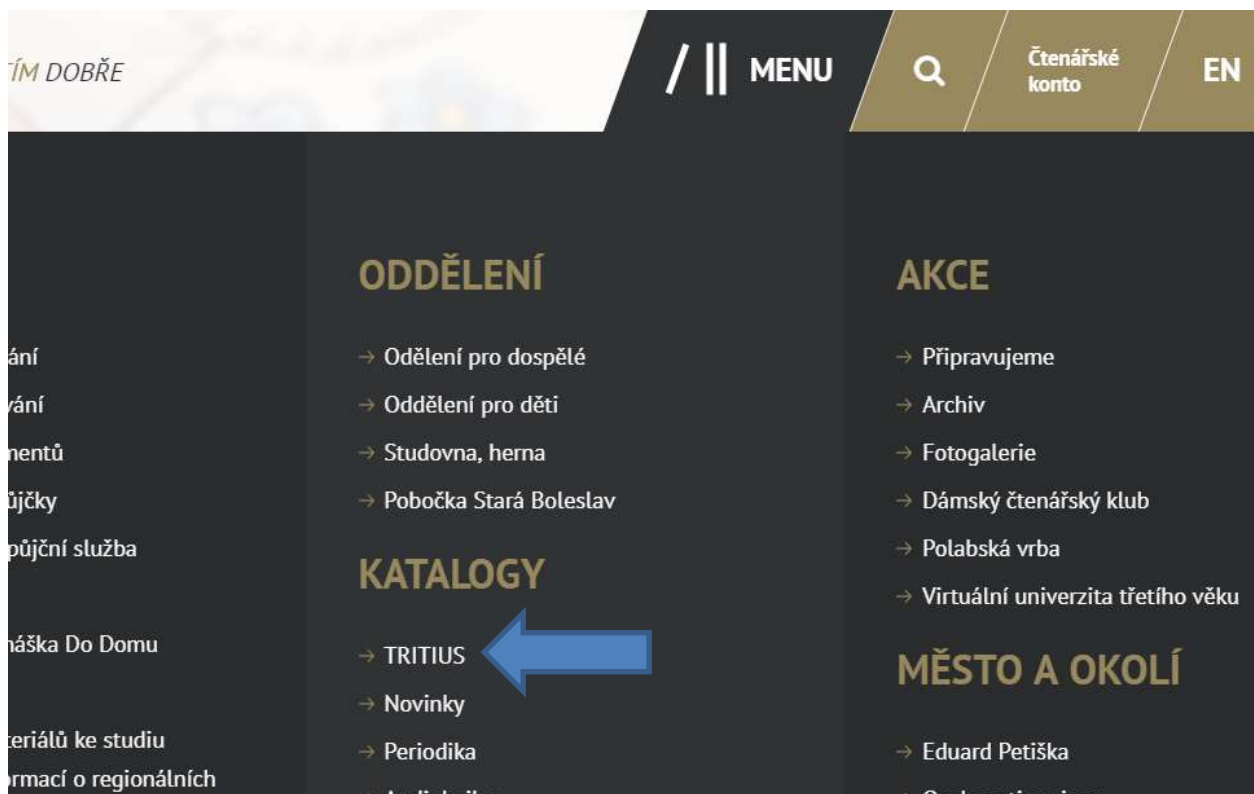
ÍM DOBŘE

/ || MENU

Čtenářské konto

EN

ání
vání
nentů
ůjčky
půjční služba
náška Do Domu
teriálů ke studiu
rmací o regionálních

ODDĚLENÍ

→ Odělení pro dospělé
→ Oddělení pro děti
→ Studovna, herna
→ Pobočka Stará Boleslav

KATALOGY

→ TRITIUS
→ Novinky
→ Periodika
→ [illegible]

AKCE

→ Připravujeme
→ Archiv
→ Fotogalerie
→ Dámský čtenářský klub
→ Polabská vrba
→ Virtuální univerzita třetího věku

MĚSTO A OKOLÍ

→ Eduard Petiška
→ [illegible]